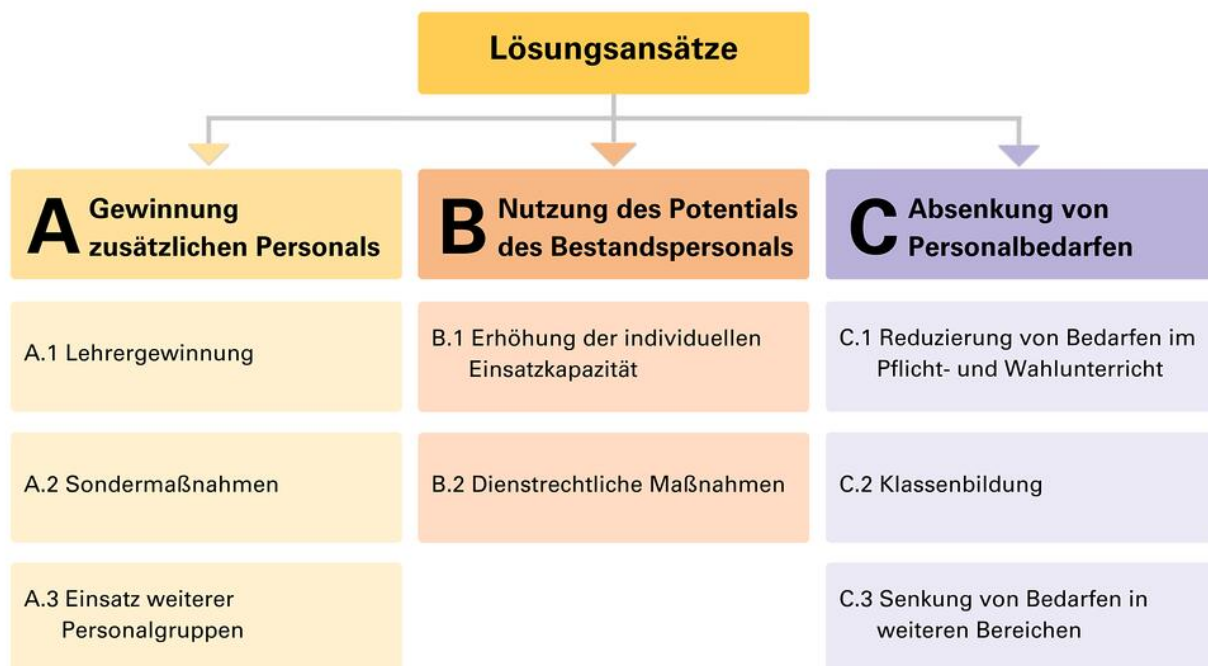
Lösungsansätze

A Gewinnung zusätzlichen Personals

A.1 Lehrergewinnung

A.2 Sondermaßnahmen

A.3 Einsatz weiterer Personalgruppen

B Nutzung des Potentials des Bestandspersonals

B.1 Erhöhung der individuellen Einsatzkapazität

B.2 Dienstrechtliche Maßnahmen

C Absenkung von Personalbedarfen

C.1 Reduzierung von Bedarfen im Pflicht- und Wahlunterricht

C.2 Klassenbildung

C.3 Senkung von Bedarfen in weiteren Bereichen